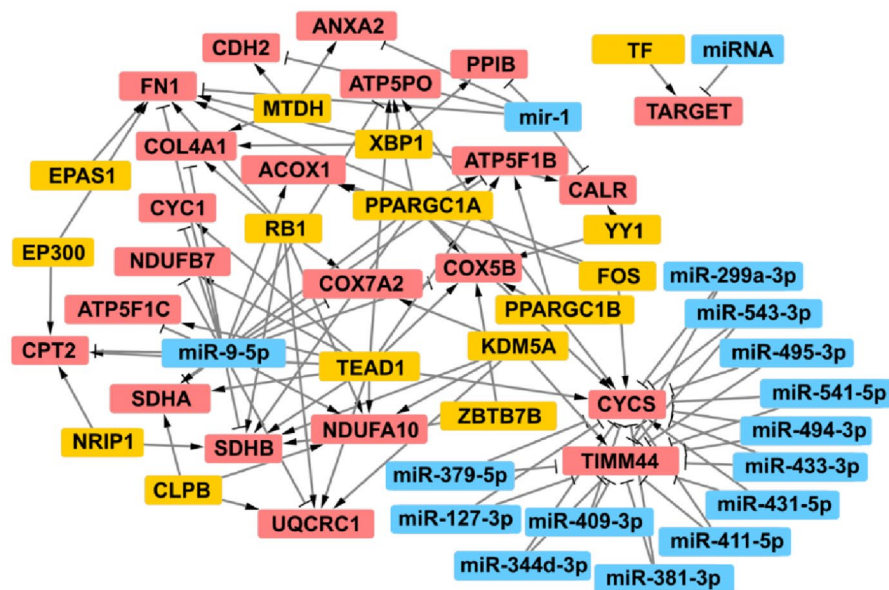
ANXA2
CDH2
PPIB
TF
miRNA
FN1
ATP5PO
MTDH
TARGET
mir-1
COL4A1
XBP1
ATP5F1B
ACOX1
EPAS1
CALR
CYC1
PPARGC1A
RB1
YY1
EP300
NDUFB7
COX5B
COX7A2
FOS
miR-299a-3p
PPARGC1B
ATP5F1C
miR-543-3p
KDM5A
CPT2
miR-9-5p
miR-495-3p
TEAD1
SDHA
miR-541-5p
CYCS
ZBTB7B
NDUFA10
NRIP1
miR-494-3p
SDHB
TIMM44
miR-379-5p
miR-433-3p
CLPB
miR-431-5p
UQCRC1
miR-127-3p
miR-409-3p
miR-411-5p
miR-344d-3p
miR-381-3p